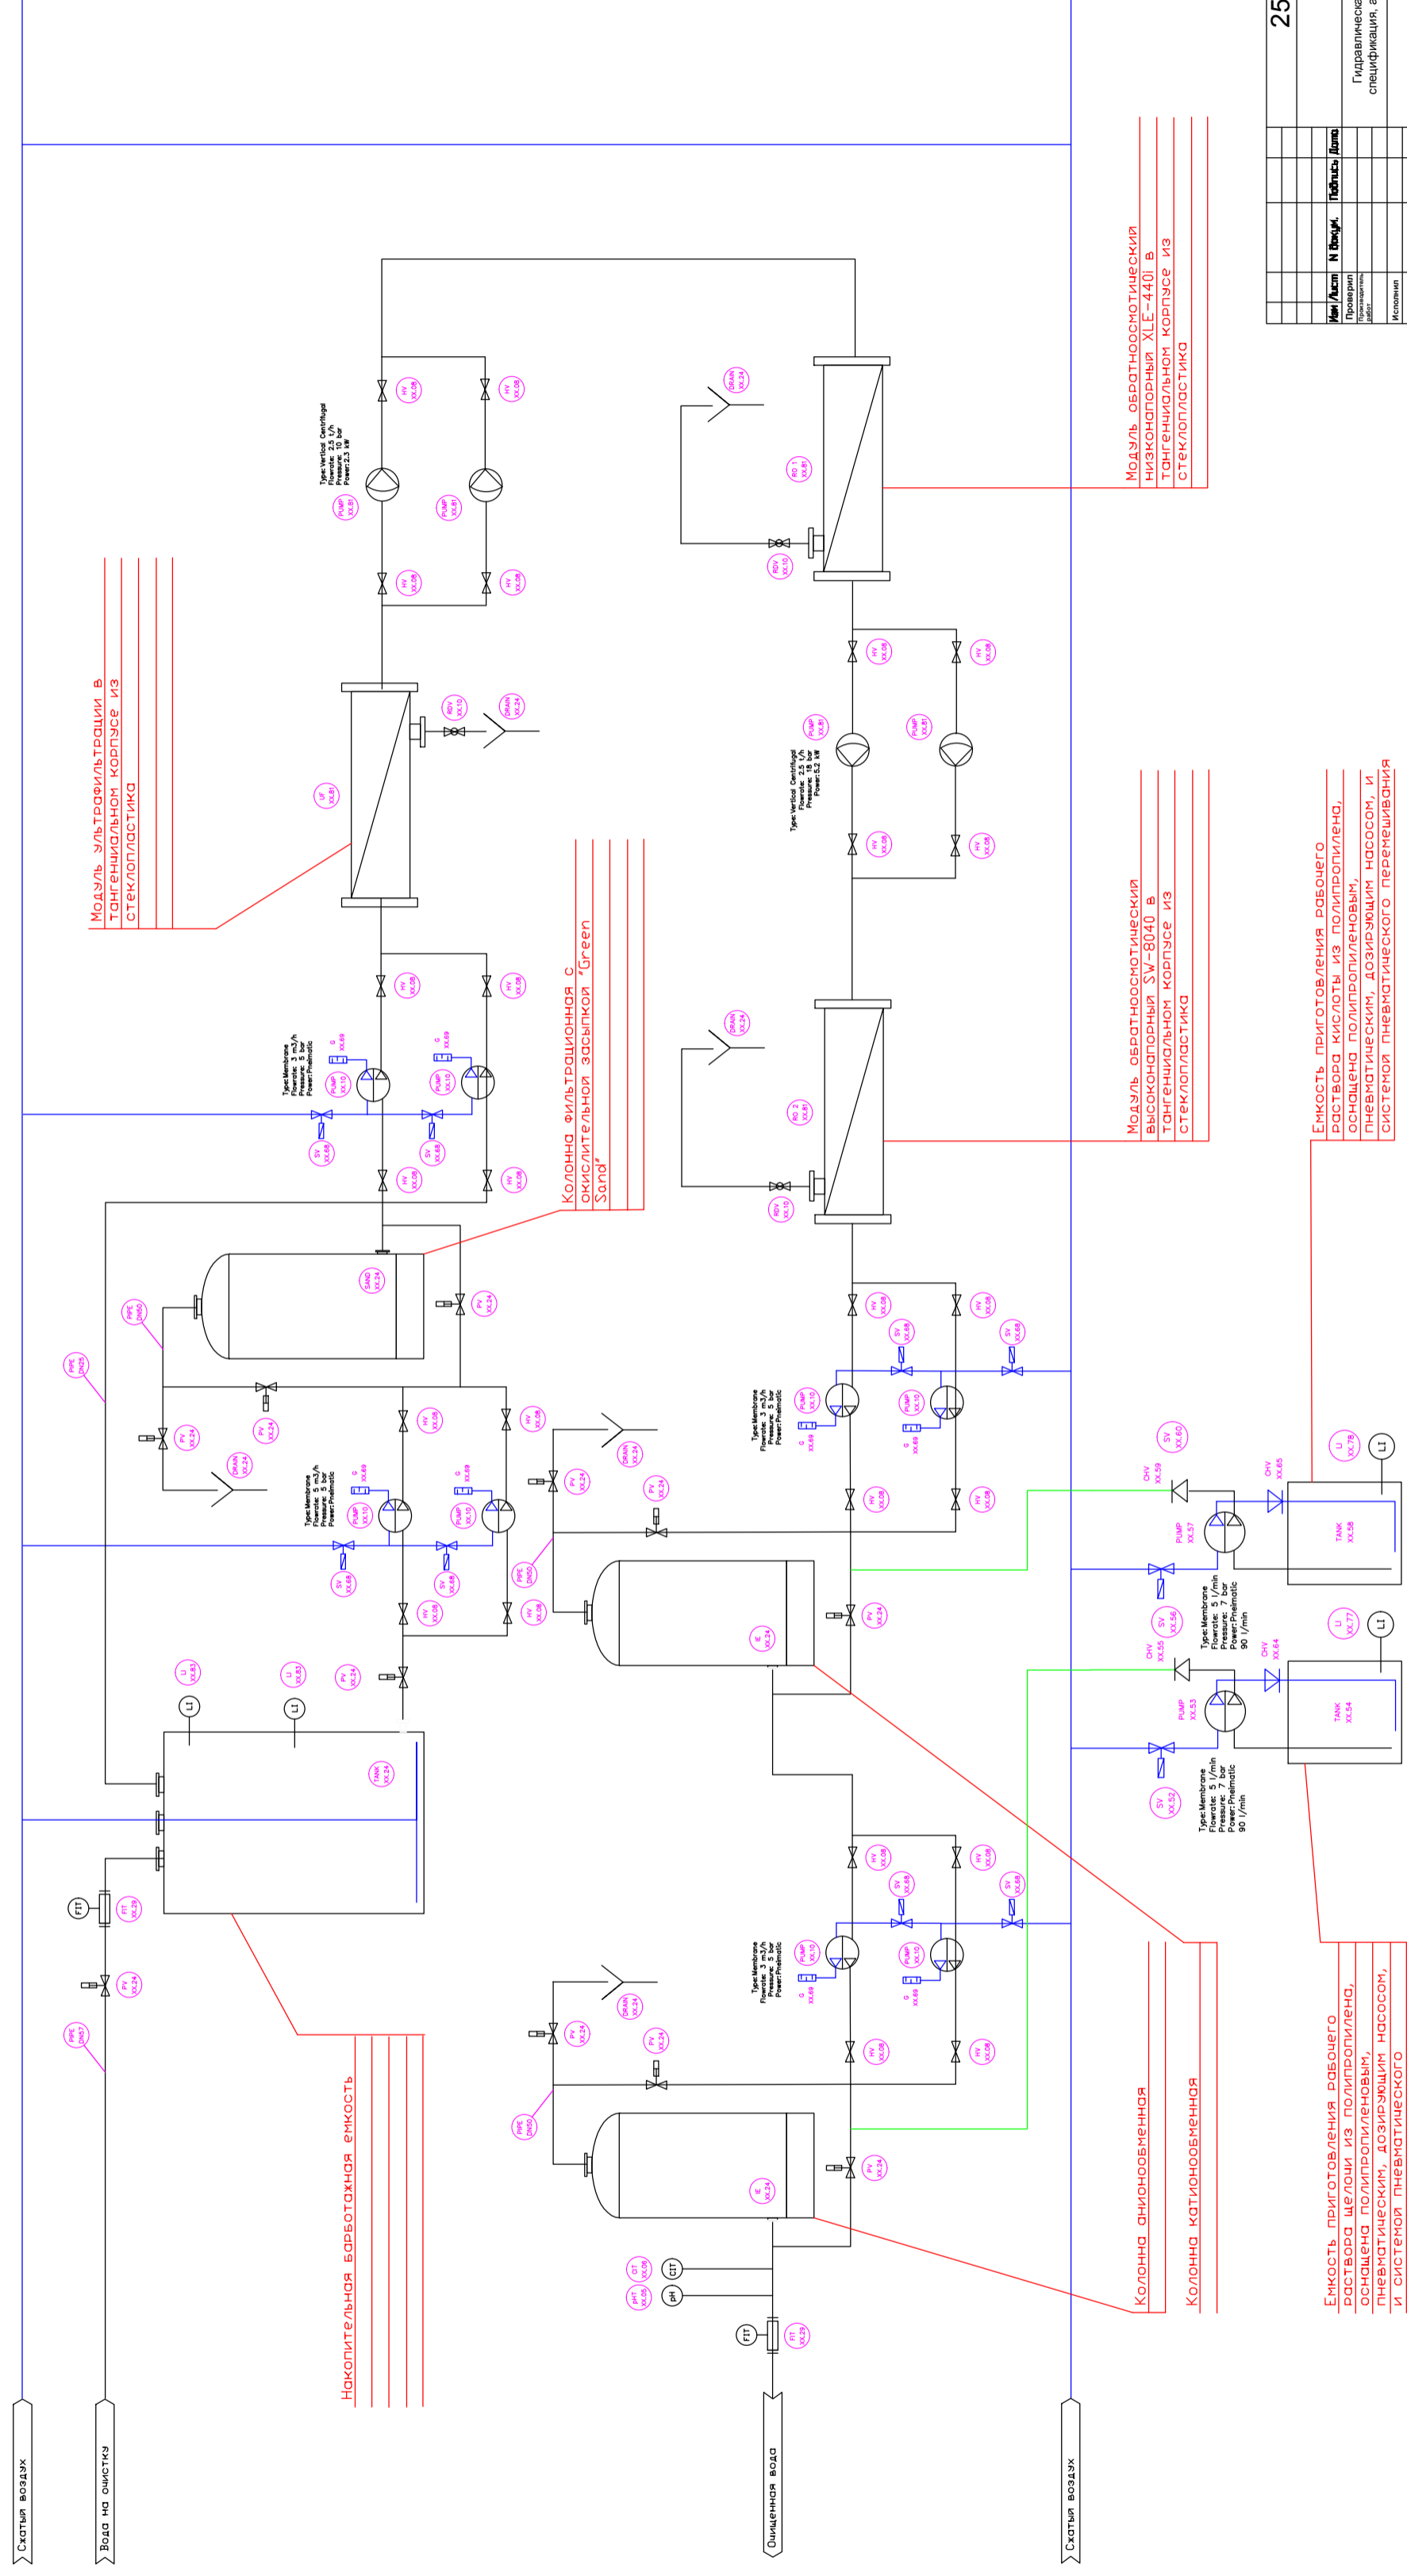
Модуль ультрафильтрации в тангенциальном корпусе из стеклопластика

Колонна фильтрационная с окислительной засыпкой "Green Sand"

Модуль обратноосмотический низконапорный XLE-440i в тангенциальном корпусе из стеклопластика

Модуль обратноосмотический высоконапорный SW-8040 в тангенциальном корпусе из стеклопластика

Емкость приготовления рабочего раствора кислоты из полипропилена, оснащена полипропиленовым, пневматическим, дозирующим насосом, и системой пневматического перемешивания

Емкость приготовления рабочего раствора щелочи из полипропилена, оснащена полипропиленовым, пневматическим, дозирующим насосом, и системой пневматического

Колонна анионообменная

Колонна катионообменная

Накопительная барботажная емкость

Type: Vertical Centrifugal
Flowrate: 2.5 t/h
Pressure: 10 bar
Power: 2.3 kW

Type: Vertical Centrifugal
Flowrate: 2.5 t/h
Pressure: 18 bar
Power: 5.2 kW

Type: Membrane
Flowrate: 3 m3/h
Pressure: 5 bar
Power: Pneimatic

Type: Membrane
Flowrate: 5 m3/h
Pressure: 5 bar
Power: Pneimatic

Type: Membrane
Flowrate: 3 m3/h
Pressure: 5 bar
Power: Pneimatic

Type: Membrane
Flowrate: 3 m3/h
Pressure: 5 bar
Power: Pneimatic

Type: Membrane
Flowrate: 5 l/min
Pressure: 7 bar
Power: Pneimatic
90 l/min

Type: Membrane
Flowrate: 5 l/min
Pressure: 7 bar
Power: Pneimatic
90 l/min

PUMP XX.81
PUMP XX.81
HV XX.08
UF XX.81
RDV XX.10
DRAIN XX.24
RO 1 XX.81
RO 2 XX.81
PUMP XX.10
G XX.69
SV XX.68
PV XX.24
SAND XX.24
PIPE DN50
IE XX.24
TANK XX.24
LI XX.83
LI
FIT XX.29
FIT
PIT
pH
CIT
pHT XX.05
CIT XX.06
CHV XX.59
CHV XX.65
CHV XX.55
CHV XX.64
SV XX.60
SV XX.56
SV XX.52
PUMP XX.57
PUMP XX.53
TANK XX.58
TANK XX.54
LI XX.78
LI XX.77

Сжатый воздух
Вода на очистку
Очищенная вода
Сжатый воздух

25
Гидравлическая спецификация, а
Изм Лист N докум. Подпись Дата
Проверил
Производитель работ
Исполнил